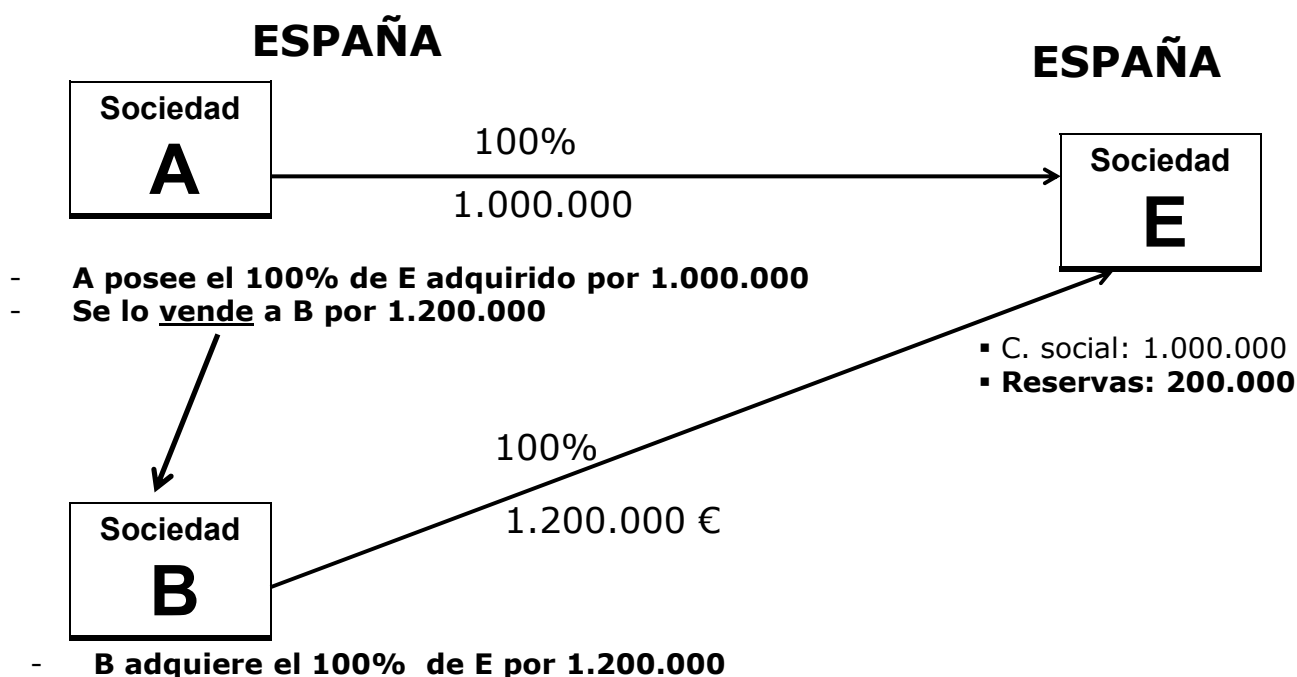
ESPAÑA

ESPAÑA

Sociedad
A

100%

1.000.000

Sociedad
E

- A posee el 100% de E adquirido por 1.000.000
- Se lo vende a B por 1.200.000

▪ C. social: 1.000.000
▪ Reservas: 200.000

100%

1.200.000 €

Sociedad
B

- B adquiere el 100% de E por 1.200.000